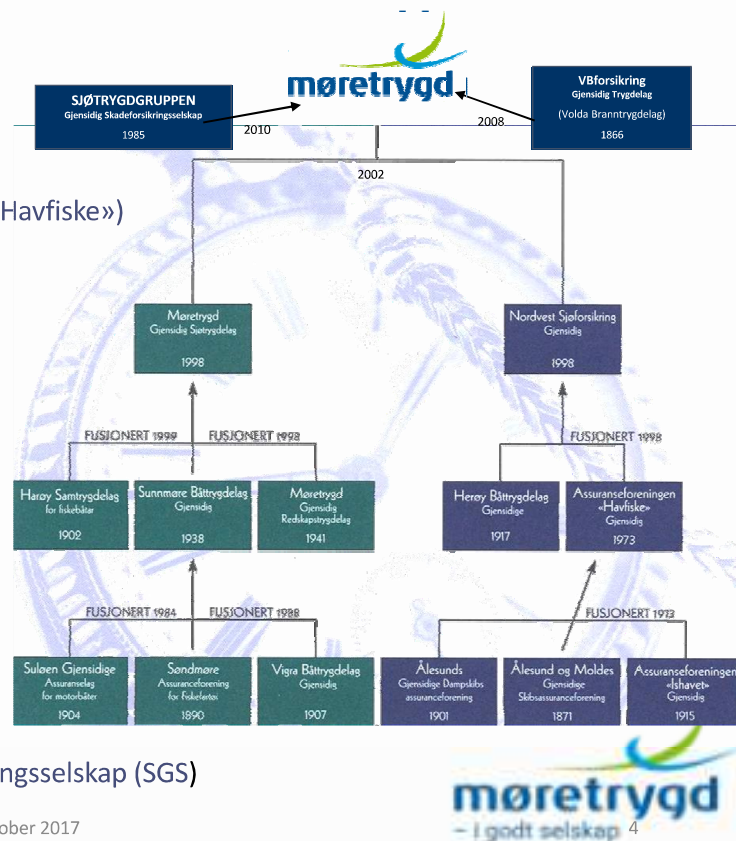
møretrygd

SJØTRYGDGRUPPEN
Gjensidig Skadeforsikringsselskap
1985

2010

2008

VBforsikring
Gjensidig Trygdelag
(Volda Branntrygdelag)
1866

2002

Havfiske»)

Møretrygd
Gjensidig Sjøtrygdelag
1998

Nordvest Sjøforsikring
Gjensidig
1998

FUSJONERT 1999 FUSJONERT 1992

FUSJONERT 1998

Herøy Samtrygdelag
for fiskebåtar
1902

Sunnmøre Båttrygdelag
Gjensidig
1938

Møretrygd
Gjensidig
Redskapstrygdelag
1941

Herøy Båttrygdelag
Gjensidige
1917

Assuranseforeningen
«Havfiske»
Gjensidig
1973

FUSJONERT 1984 FUSJONERT 1988

FUSJONERT 1973

Suløen Gjensidige
Assuranselag
for motorbåter
1904

Søndmøre
Assuranceforening
for fiskefartøi
1890

Vigra Båttrygdelag
Gjensidig
1907

Ålesunds
Gjensidige Dampskibs
assuranceforening
1901

Ålesund og Moldes
Gjensidige
Skibsassuranceforening
1871

Assuranseforeningen
«Ishavet»
Gjensidig
1915

ngsselskap (SGS)

ober 2017

møretrygd
– i godt selskap

4